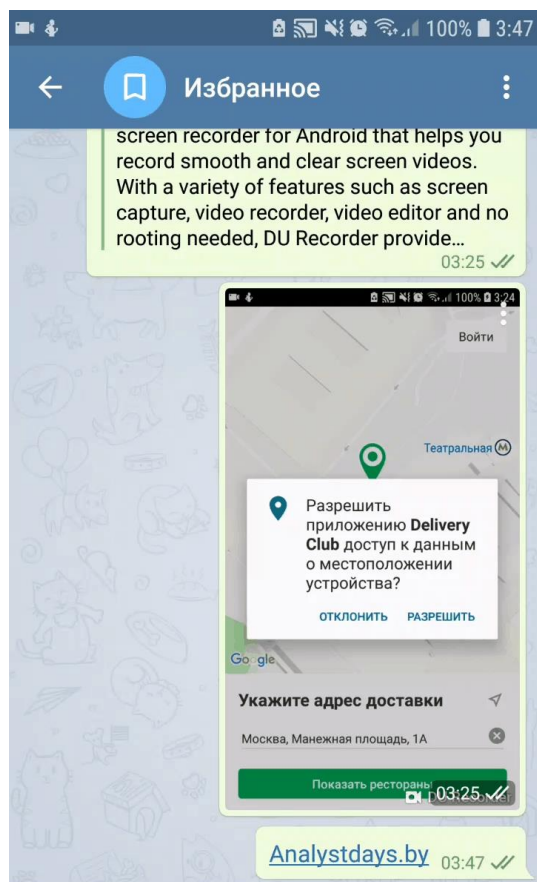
100% 3:47

Избранное

screen recorder for Android that helps you record smooth and clear screen videos. With a variety of features such as screen capture, video recorder, video editor and no rooting needed, DU Recorder provide…

03:25

100% 3:24

Войти

Театральная

Разрешить приложению **Delivery Club** доступ к данным о местоположении устройства?

ОТКЛОНИТЬ РАЗРЕШИТЬ

Google

Укажите адрес доставки

Москва, Манежная площадь, 1А

Показать рестораны

03:25

Analystdays.by 03:47